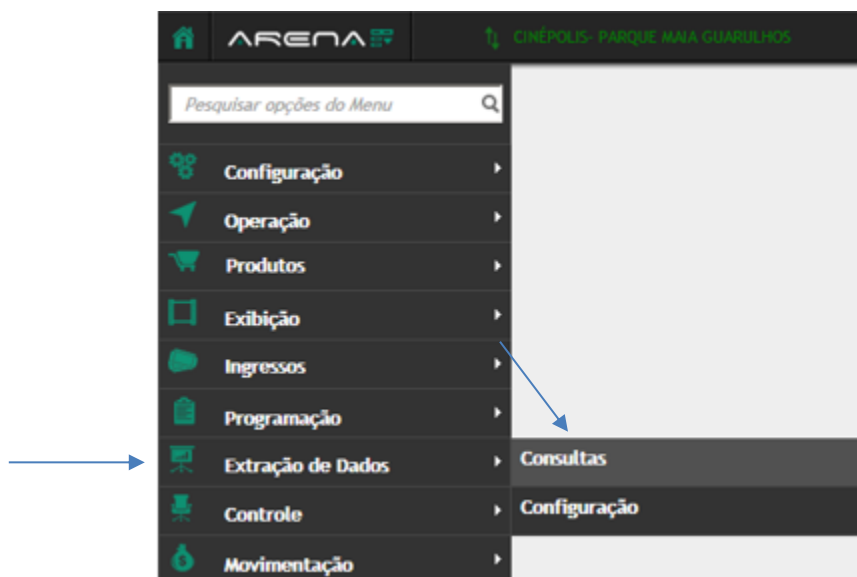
ARENA

CINÉPOLIS- PARQUE MAIA GUARULHOS

Pesquisar opções do Menu

Configuração

Operação

Produtos

Exibição

Ingressos

Programação

Extração de Dados

Controle

Movimentação

Consultas

Configuração